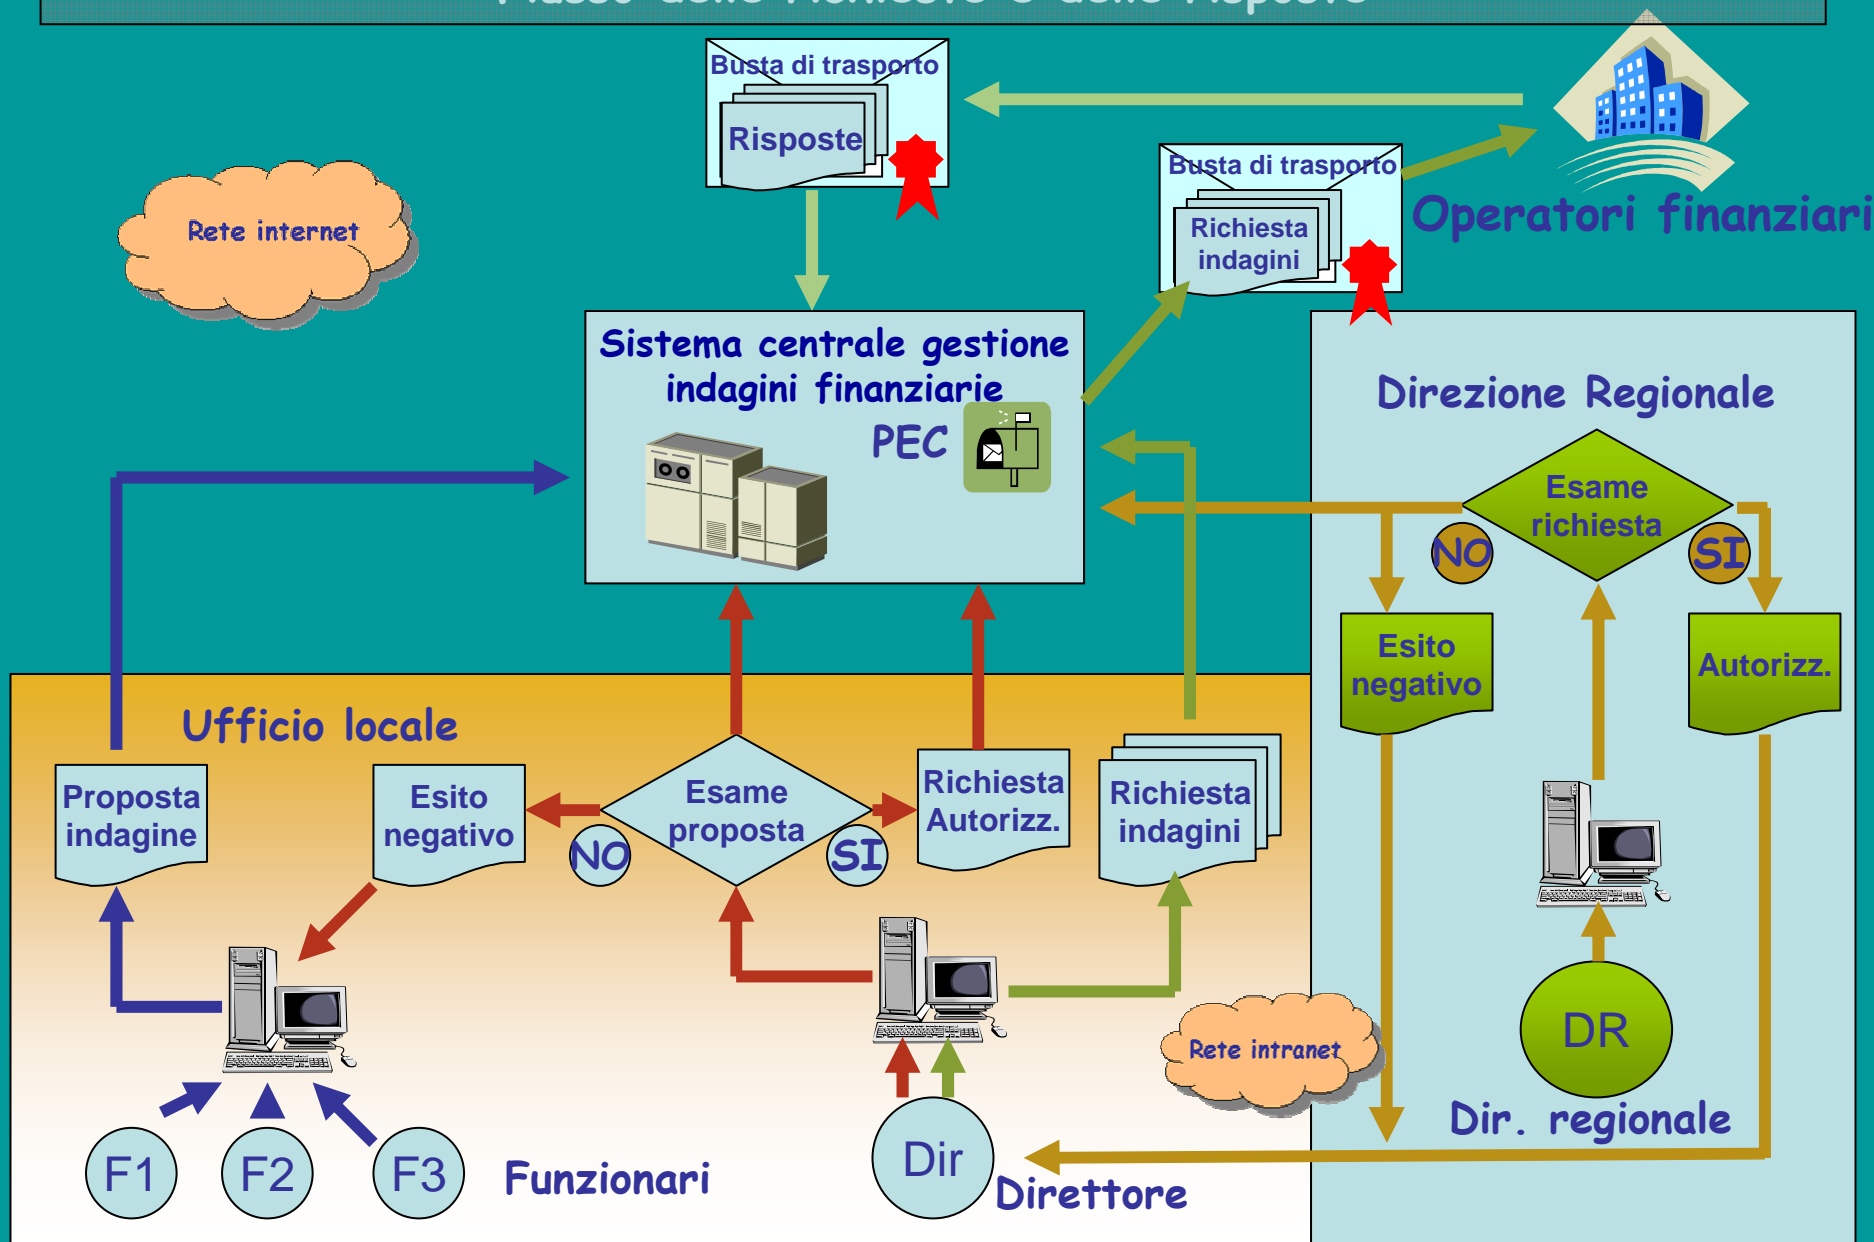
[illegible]

Busta di trasporto

Risposte

Busta di trasporto

Richiesta indagini

Operatori finanziari

Rete internet

Sistema centrale gestione indagini finanziarie

PEC

Direzione Regionale

Esame richiesta

NO

SI

Esito negativo

Autorizz.

Ufficio locale

Proposta indagine

Esito negativo

Esame proposta

NO

SI

Richiesta Autorizz.

Richiesta indagini

DR

Rete intranet

Dir. regionale

F1

F2

F3

Funzionari

Dir

Direttore